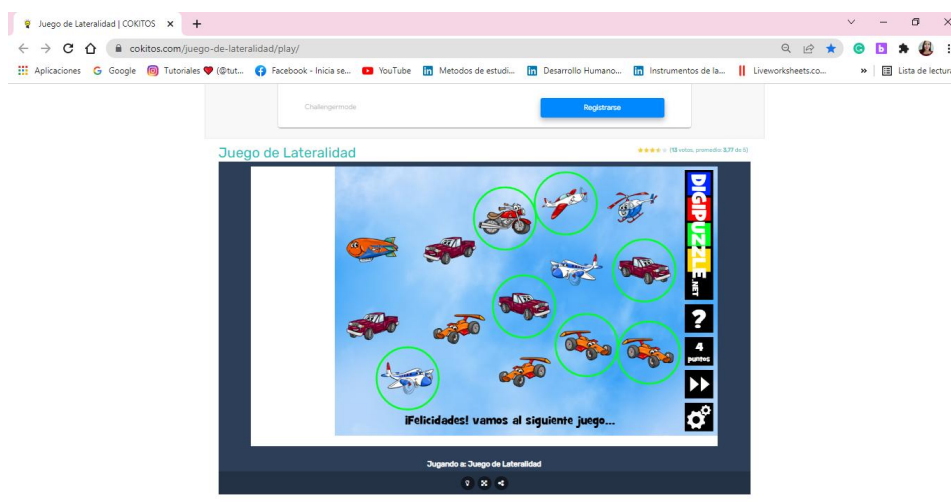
Juego de Lateralidad | COKITOS ×

cokitos.com/juego-de-lateralidad/play/

Aplicaciones Google Tutoriales ♥ (@tut... Facebook - Inicia se... YouTube Metodos de estudi... Desarrollo Humano... Instrumentos de la... Liveworksheets.co... » Lista de lectura

Challengermode

Registrarse

Juego de Lateralidad

(13 votos, promedio: 3,77 de 5)

DIGIPUZZLE.NET

?

4 puntos

¡Felicidades! vamos al siguiente juego...

Jugando a: Juego de Lateralidad